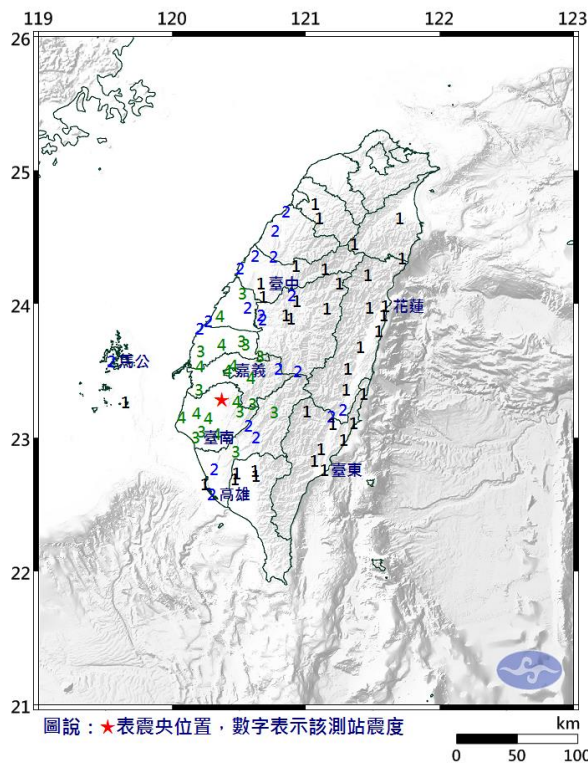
119 120 121 122 123

26

25

24

23

22

21

2
2 1
1 1
2 1
2 2 1 1 1
2 1
3 1 臺中 1
2 4 2 1 1 1 1 花蓮
4 2 2 1 1 1
2 4 1 1
3 3 3 1 1
馬公 3 4 4 嘉義 2 2 1
4 1 1
3 4 1
1 4 2 3 1 2 2
4 4 4 3 3 1
3 臺南 2 2 1
3 2 1 1 1
3 1 1 1 臺東
1 1
1 2 高雄

圖說：★表震央位置，數字表示該測站震度

km
0 50 100